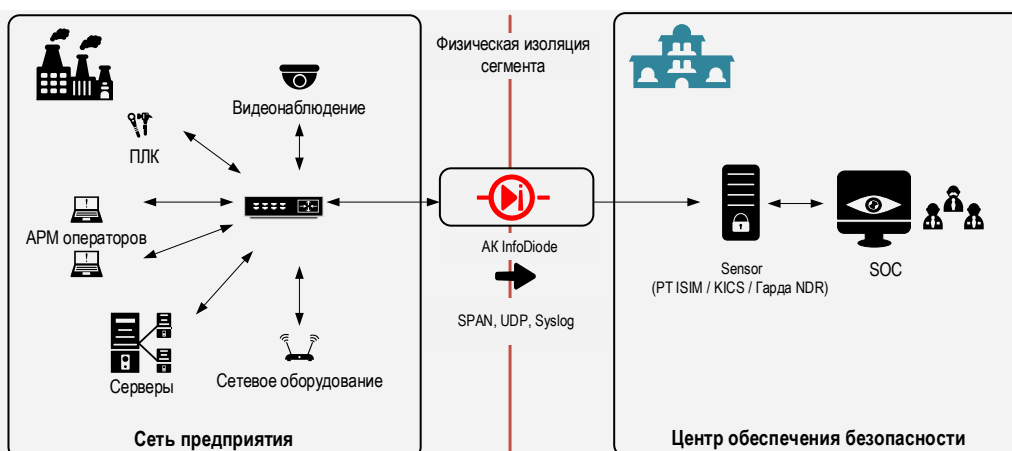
Физическая изоляция сегмента

Видеонаблюдение

ПЛК

АРМ операторов

Серверы

Сетевое оборудование

Сеть предприятия

АК InfoDiode

SPAN, UDP, Syslog

Sensor
(PT ISIM / KICS / Гарда NDR)

SOC

Центр обеспечения безопасности